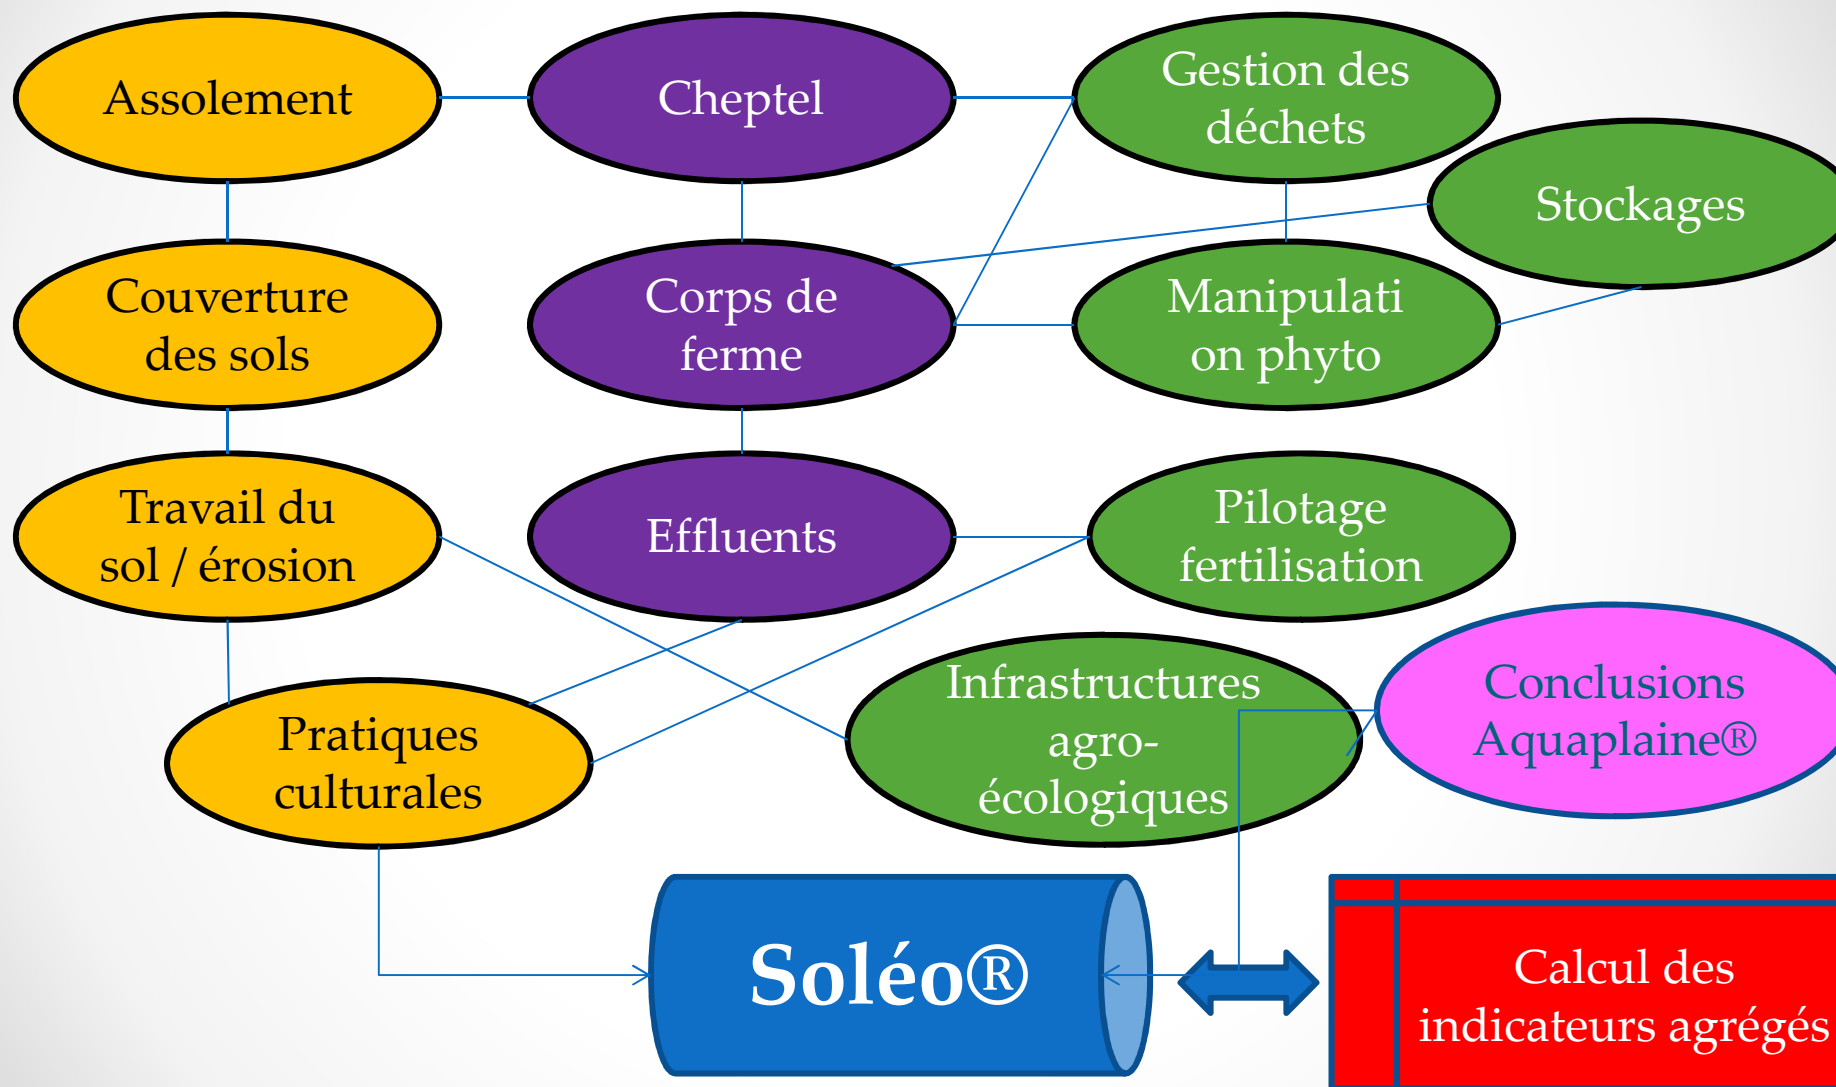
Assolement

Cheptel

Gestion des déchets

Stockages

Couverture des sols

Corps de ferme

Manipulati on phyto

Travail du sol / érosion

Effluents

Pilotage fertilisation

Pratiques culturales

Infrastructures agro-écologiques

Conclusions Aquaplaine®

Soléo®

Calcul des indicateurs agrégés